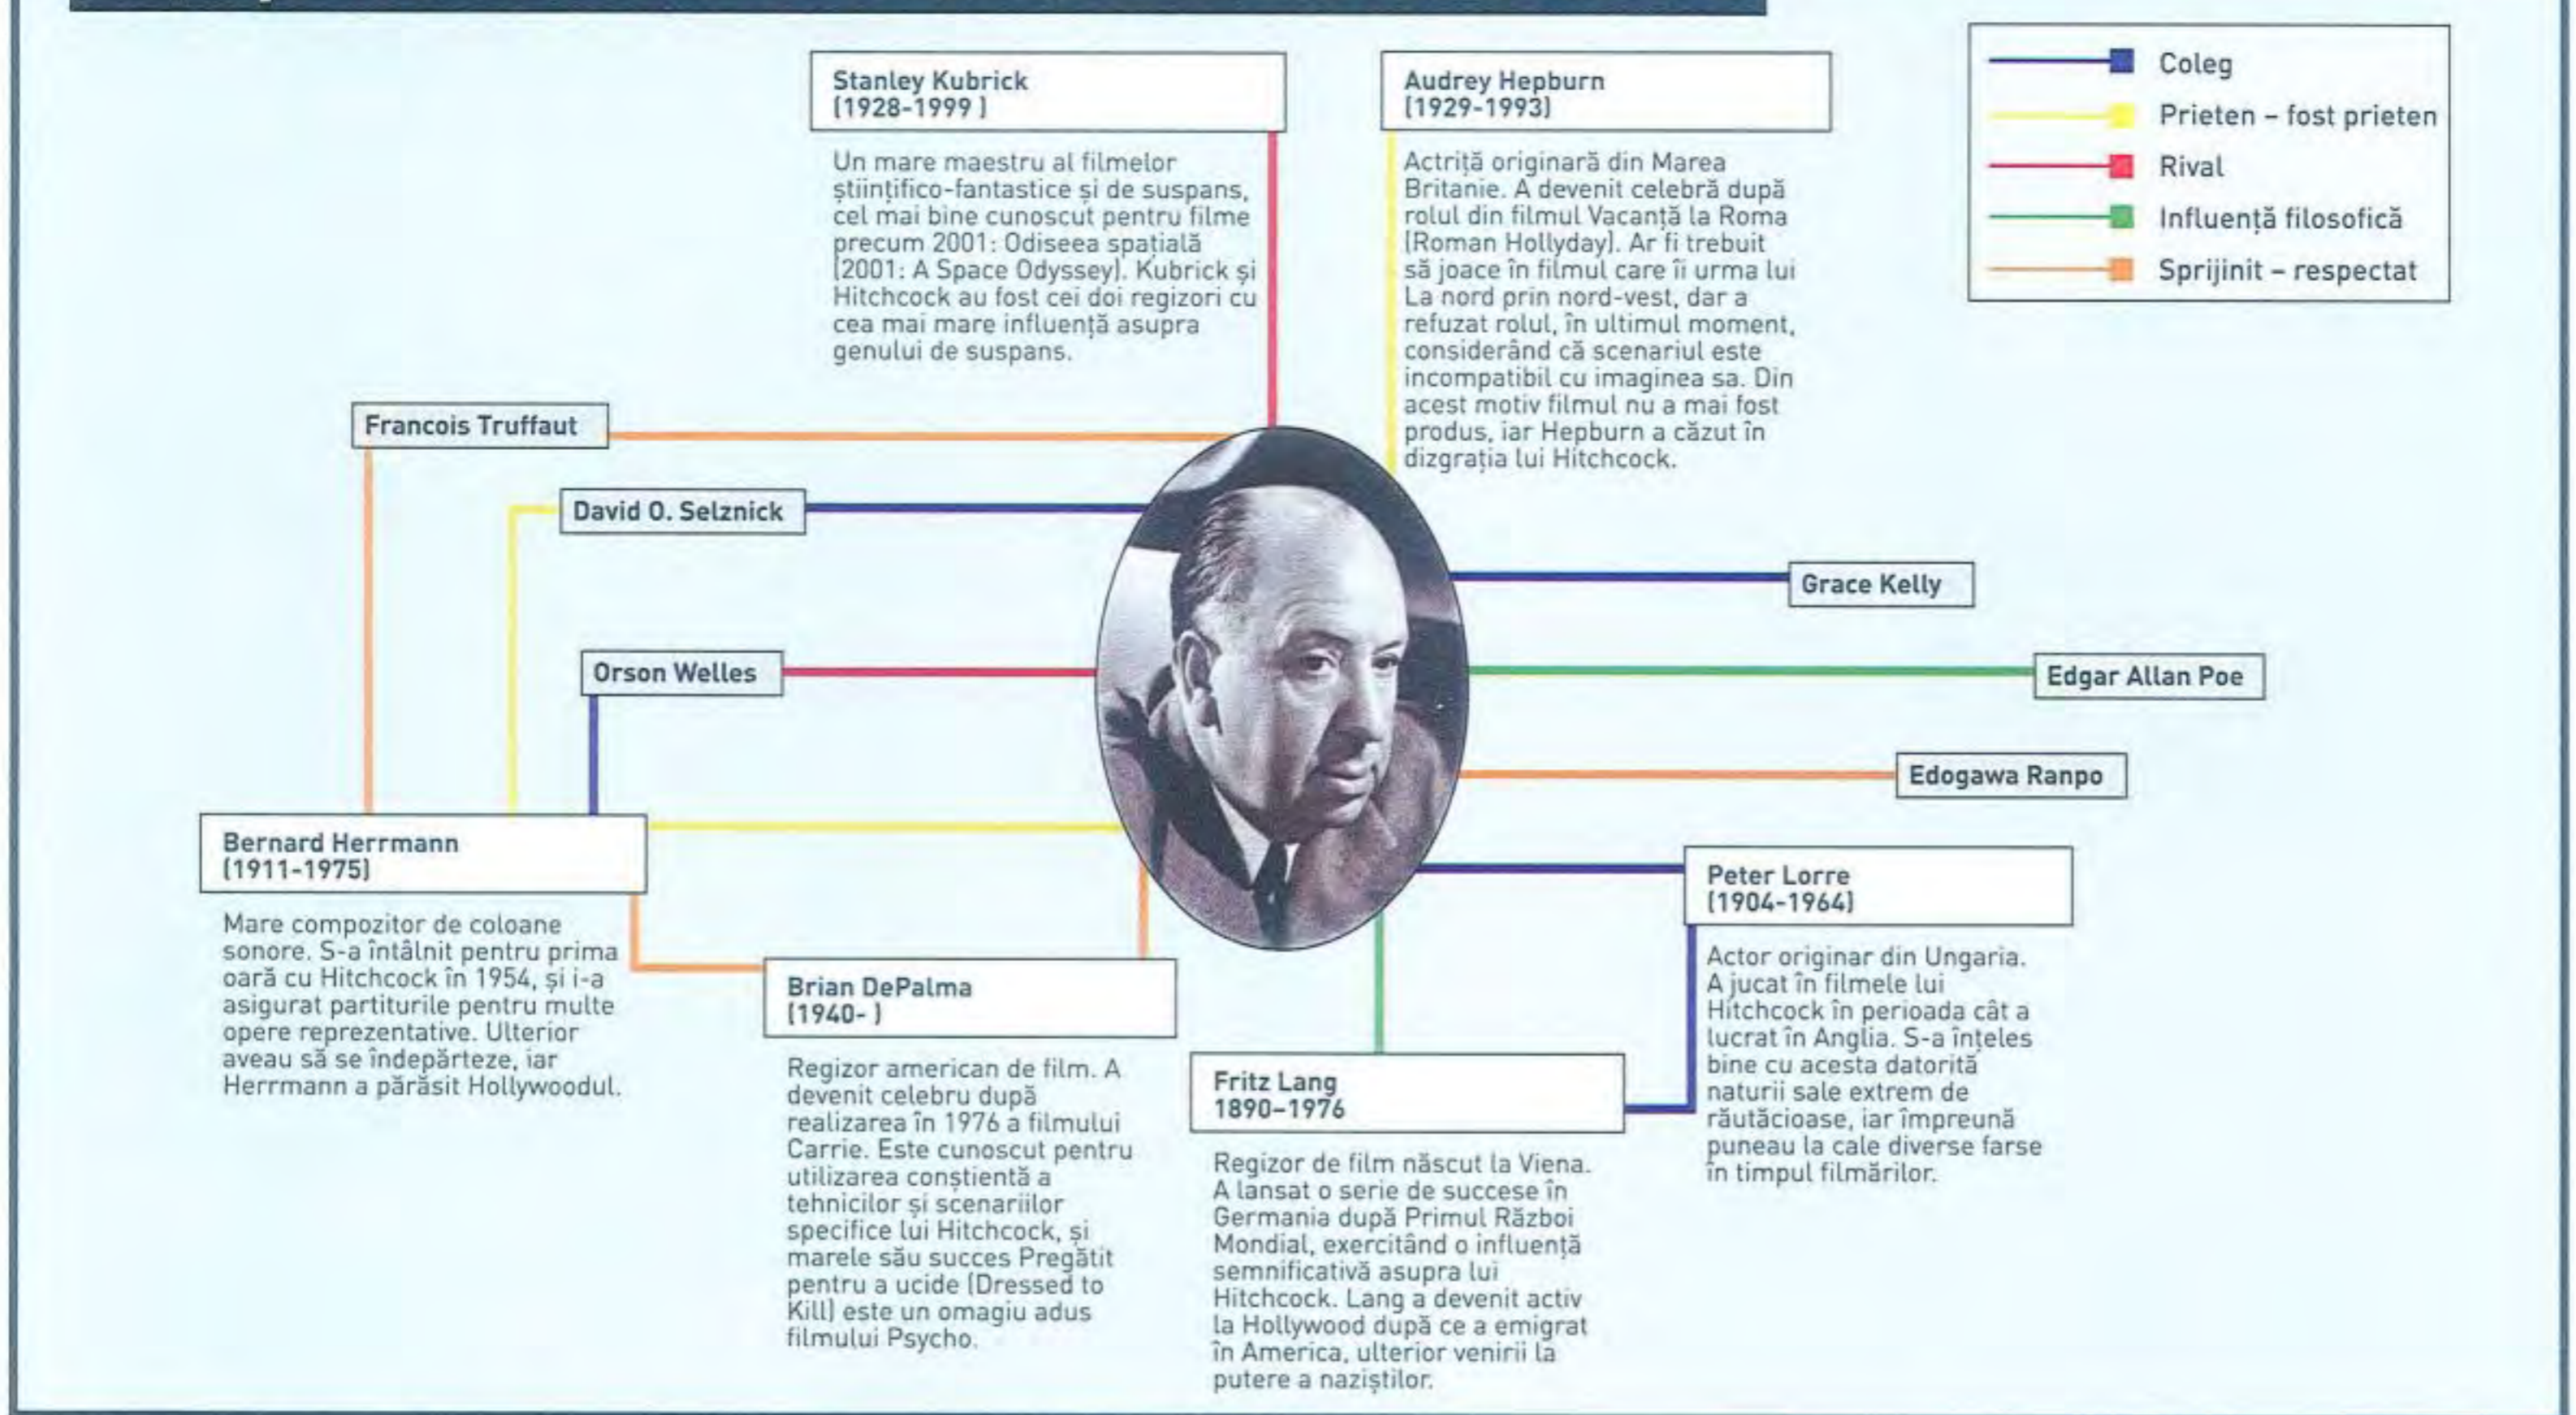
Coleg
Prieten – fost prieten
Rival
Influență filosofică
Sprijinit – respectat

Stanley Kubrick
(1928-1999 )

Un mare maestru al filmelor științifico-fantastice și de suspans, cel mai bine cunoscut pentru filme precum 2001: Odiseea spațială (2001: A Space Odyssey). Kubrick și Hitchcock au fost cei doi regizori cu cea mai mare influență asupra genului de suspans.

Audrey Hepburn
(1929-1993)

Actriță originară din Marea Britanie. A devenit celebră după rolul din filmul Vacanță la Roma (Roman Hollyday). Ar fi trebuit să joace în filmul care îi urma lui La nord prin nord-vest, dar a refuzat rolul, în ultimul moment, considerând că scenariul este incompatibil cu imaginea sa. Din acest motiv filmul nu a mai fost produs, iar Hepburn a căzut în dizgrația lui Hitchcock.

Francois Truffaut

David O. Selznick

Grace Kelly

Orson Welles

Edgar Allan Poe

Edogawa Ranpo

Bernard Herrmann
(1911-1975)

Mare compozitor de coloane sonore. S-a întâlnit pentru prima oară cu Hitchcock în 1954, și i-a asigurat partiturile pentru multe opere reprezentative. Ulterior aveau să se îndepărteze, iar Herrmann a părăsit Hollywoodul.

Brian DePalma
(1940- )

Regizor american de film. A devenit celebru după realizarea în 1976 a filmului Carrie. Este cunoscut pentru utilizarea conștientă a tehnicilor și scenariilor specifice lui Hitchcock, și marele său succes Pregătit pentru a ucide (Dressed to Kill) este un omagiu adus filmului Psycho.

Fritz Lang
1890–1976

Regizor de film născut la Viena. A lansat o serie de succese în Germania după Primul Război Mondial, exercitând o influență semnificativă asupra lui Hitchcock. Lang a devenit activ la Hollywood după ce a emigrat în America, ulterior venirii la putere a naziștilor.

Peter Lorre
(1904-1964)

Actor originar din Ungaria. A jucat în filmele lui Hitchcock în perioada cât a lucrat în Anglia. S-a înțeles bine cu acesta datorită naturii sale extrem de răutăcioase, iar împreună puneau la cale diverse farse în timpul filmărilor.